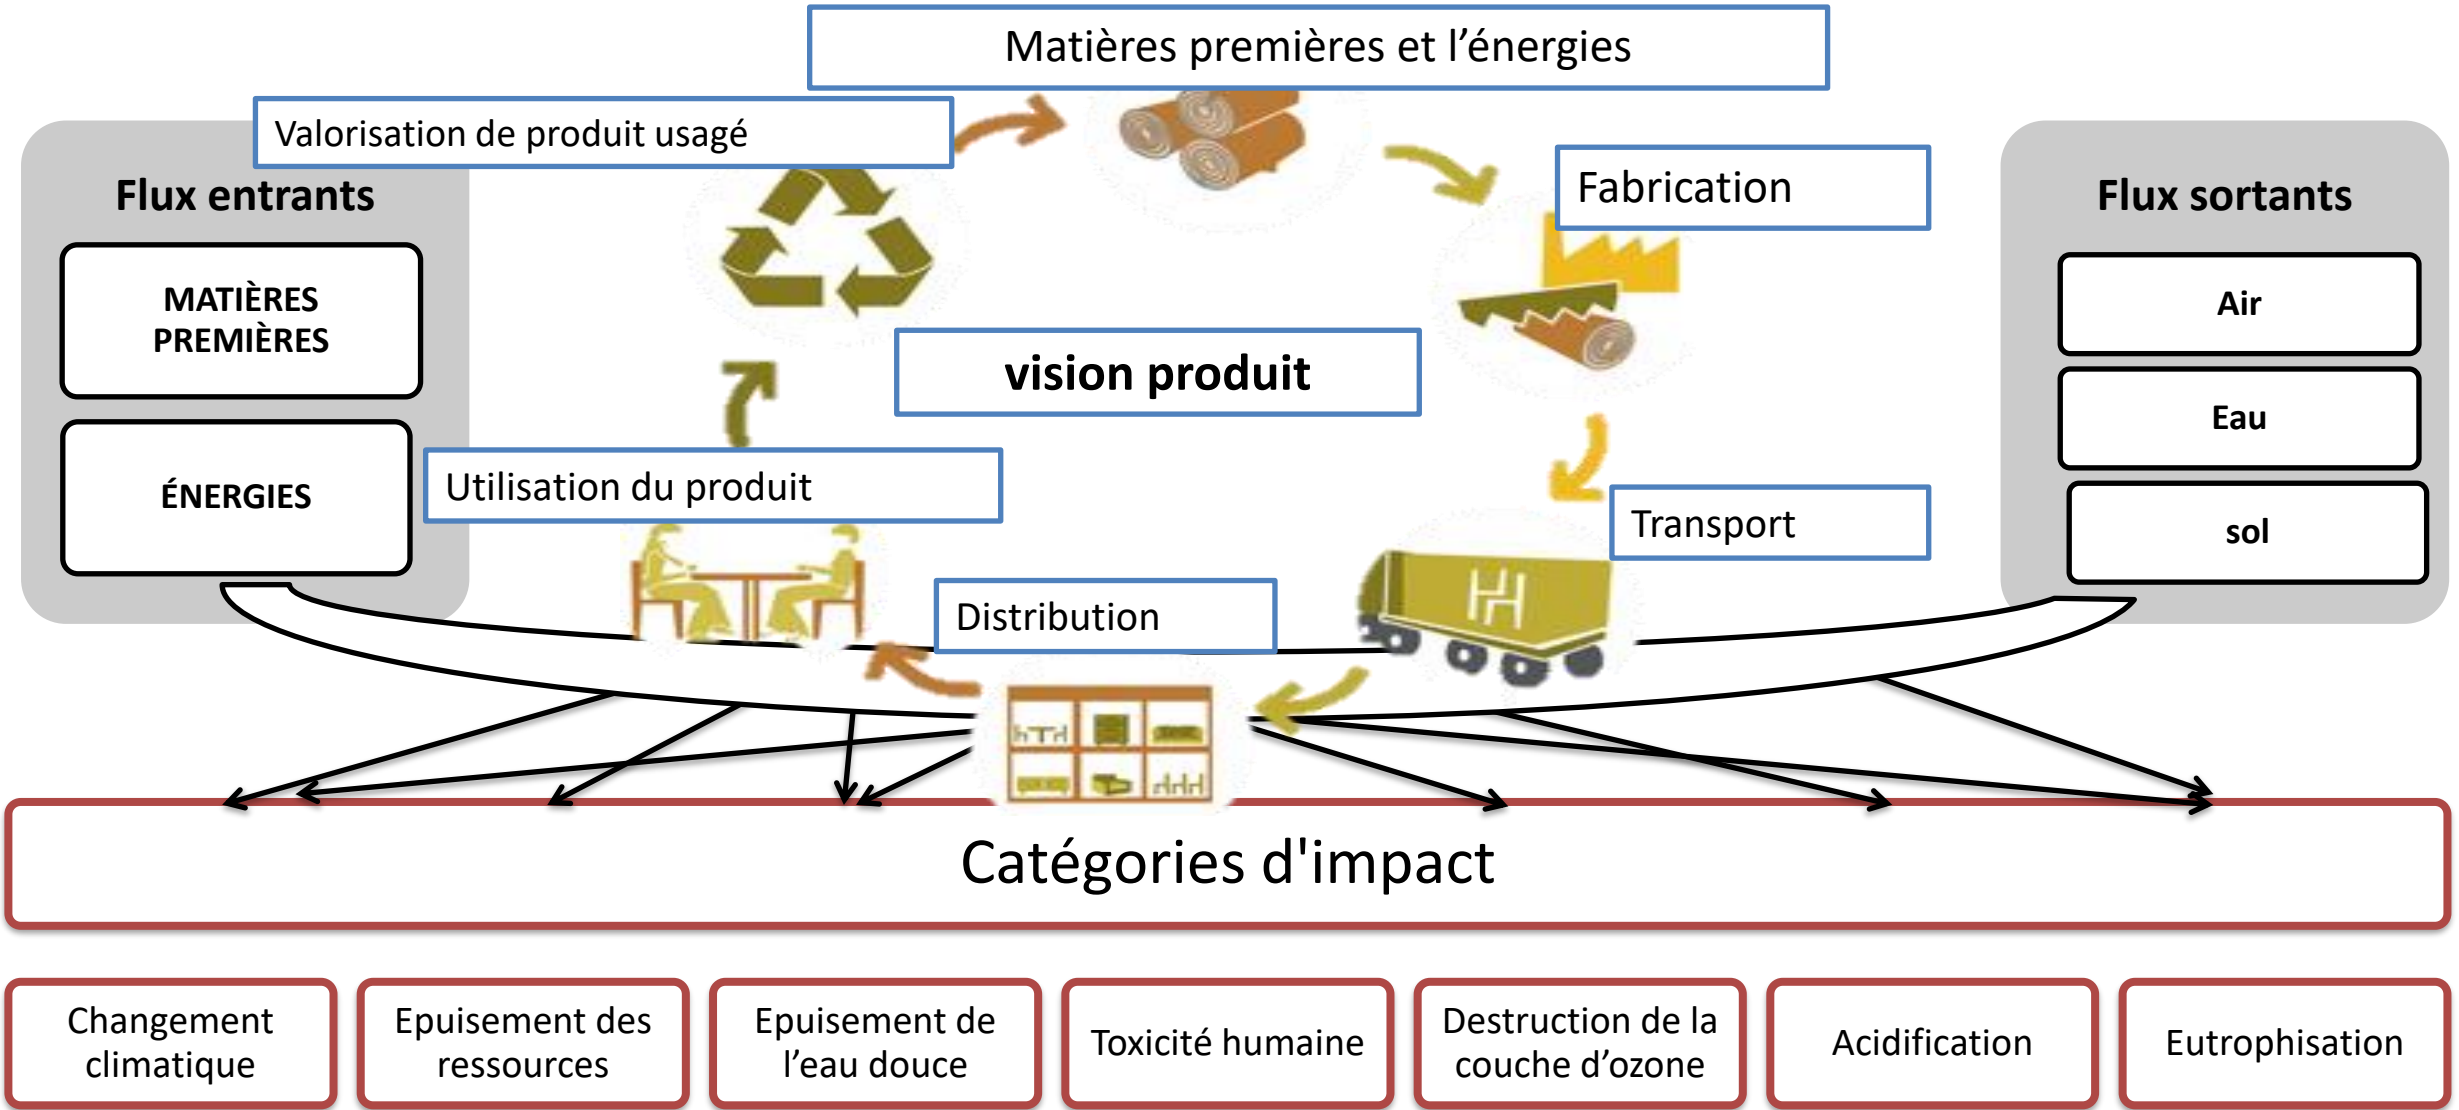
Matières premières et l'énergies

Valorisation de produit usagé

Flux entrants

MATIÈRES PREMIÈRES

ÉNERGIES

Fabrication

Flux sortants

Air

Eau

sol

vision produit

Utilisation du produit

Transport

Distribution

Catégories d'impact

Changement climatique

Epuisement des ressources

Epuisement de l'eau douce

Toxicité humaine

Destruction de la couche d'ozone

Acidification

Eutrophisation